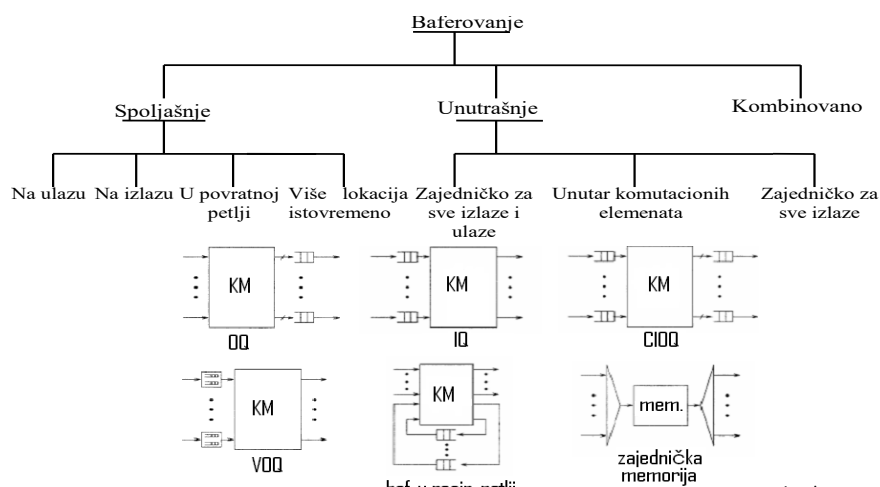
Baferovanje

Spoljašnje

Unutrašnje

Kombinovano

Na ulazu

Na izlazu

U povratnoj petlji

Više lokacija istovremeno

Zajedničko za sve izlaze i ulaze

Unutar komutacionih elemenata

Zajedničko za sve izlaze

KM

OQ

KM

IQ

KM

CIOQ

KM

VOQ

KM

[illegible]

mem.

zajednička memorija